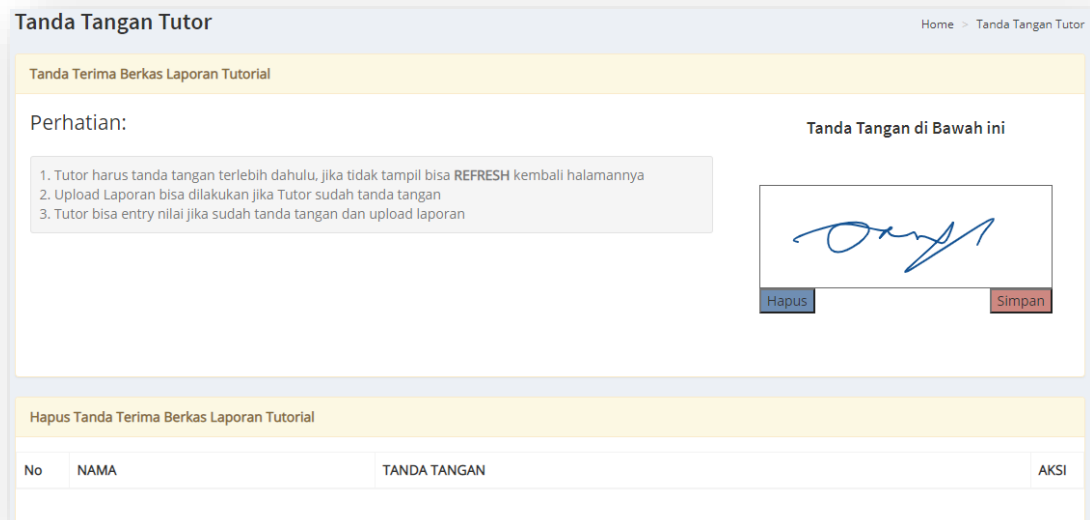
Tanda Tangan Tutor

Home > Tanda Tangan Tutor

Tanda Terima Berkas Laporan Tutorial

Perhatian:

1. Tutor harus tanda tangan terlebih dahulu, jika tidak tampil bisa **REFRESH** kembali halamannya
2. Upload Laporan bisa dilakukan jika Tutor sudah tanda tangan
3. Tutor bisa entry nilai jika sudah tanda tangan dan upload laporan

Tanda Tangan di Bawah ini

Hapus

Simpan

Hapus Tanda Terima Berkas Laporan Tutorial

| No | NAMA | TANDA TANGAN | AKSI |
|---|---|---|---|